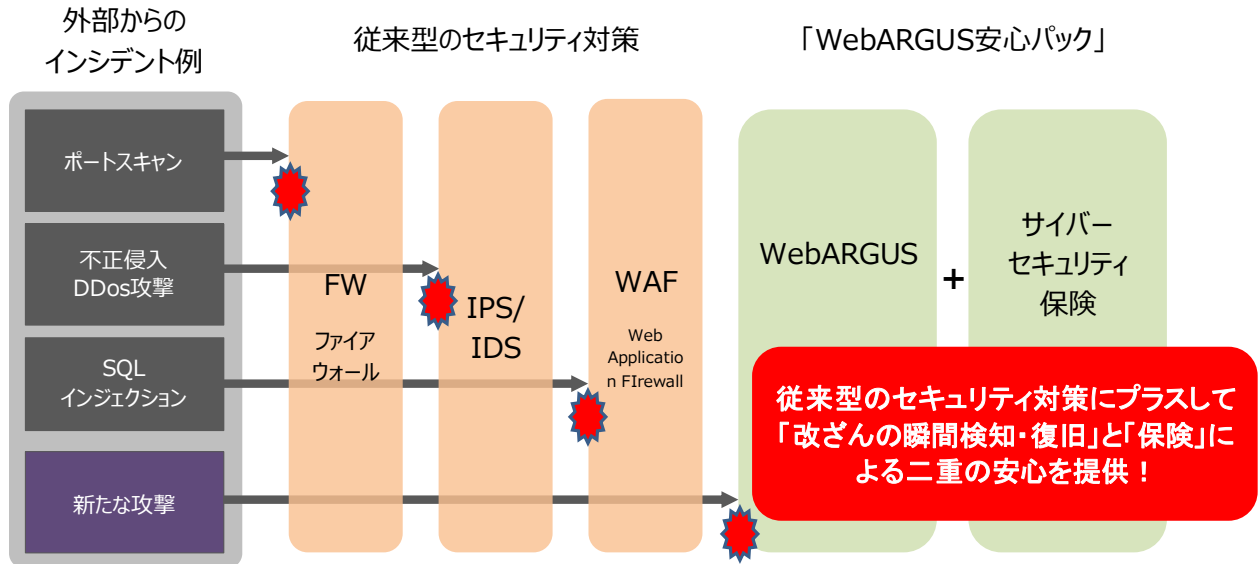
外部からの
インシデント例

従来型のセキュリティ対策

「WebARGUS安心パック」

ポートスキャン

不正侵入
DDos攻撃

SQL
インジェクション

新たな攻撃

FW
ファイア
ウォール

IPS/
IDS

WAF
Web
Application
FIrewall

WebARGUS

+

サイバー
セキュリティ
保険

従来型のセキュリティ対策にプラスして「改ざんの瞬間検知・復旧」と「保険」による二重の安心を提供！